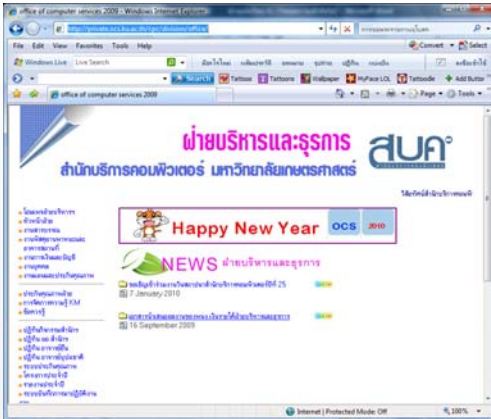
office of computer services 2009 - Windows Internet Explorer

http://private.ocs.ku.ac.th/ocs/division/office/

File Edit View Favorites Tools Help

Convert Select

Windows Live Live Search

Search Tattoos Tattoos Wallpaper MyFace LOL Tattoodle Add Button

office of computer services 2009

Page Tools

ฝ่ายบริหารและธุรการ

สำนักบริการคอมพิวเตอร์ มหาวิทยาลัยเกษตรศาสตร์

สบค

Happy New Year OCS 2010

NEWS ฝ่ายบริหารและธุรการ

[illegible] 25

7 January 2010

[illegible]

16 September 2009

Internet | Protected Mode: Off

100%